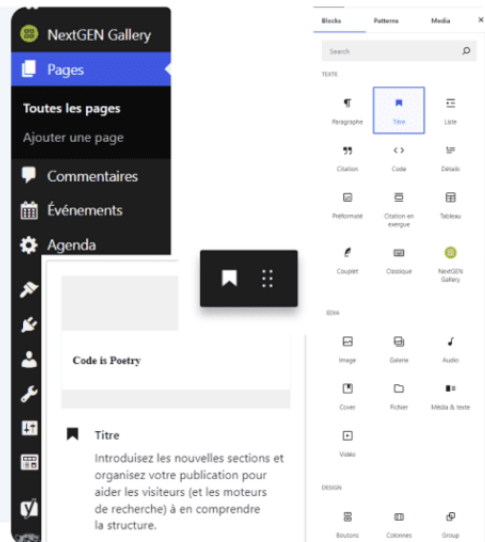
NextGEN Gallery
Pages
Toutes les pages
Ajouter une page
Commentaires
Événements
Agenda

Code is Poetry

Titre
Introduisez les nouvelles sections et organisez votre publication pour aider les visiteurs (et les moteurs de recherche) à en comprendre la structure.

Blocks Patterns Media ×
Search
TEXTE
Paragraphe
Titre
Liste
Citation
Code
Détails
Préformaté
Citation en exergue
Tableau
Couplet
Classique
NextGEN Gallery
MEDIA
Image
Galerie
Audio
Cover
Fichier
Média & texte
Vidéo
DESIGN
Boutons
Colonnes
Group